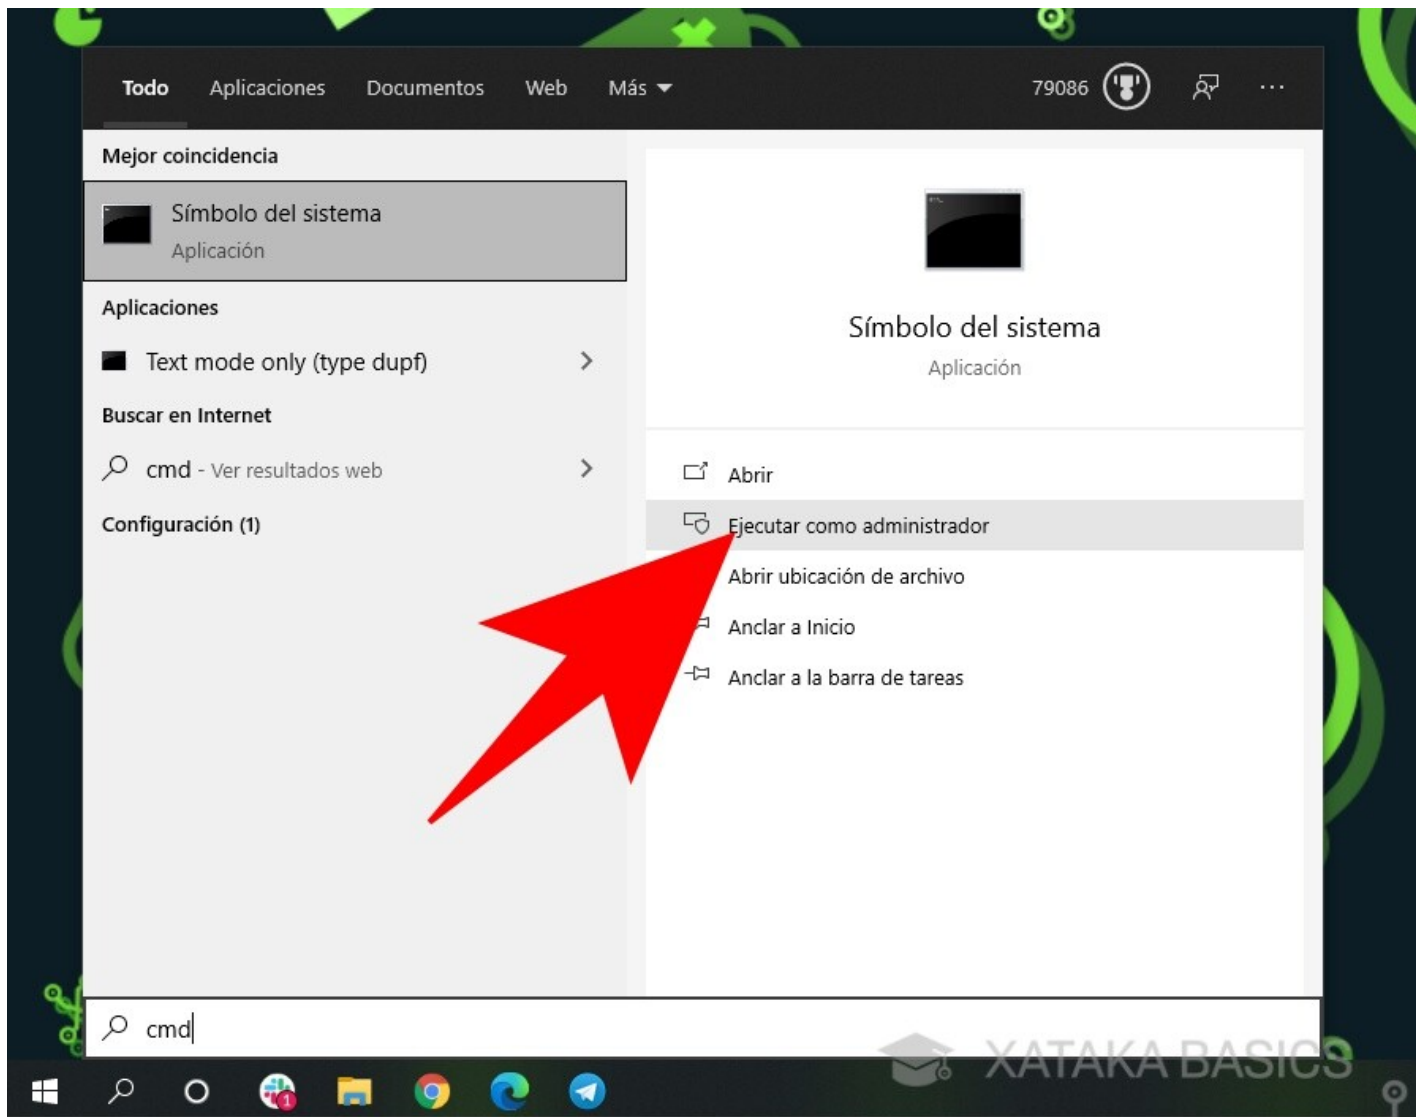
Todo Aplicaciones Documentos Web Más

79086

Mejor coincidencia

Símbolo del sistema
Aplicación

Aplicaciones

Text mode only (type dupf)

Buscar en Internet

cmd - Ver resultados web

Configuración (1)

Símbolo del sistema
Aplicación

Abrir

Ejecutar como administrador

Abrir ubicación de archivo

Anclar a Inicio

Anclar a la barra de tareas

cmd

XATAKA BASICS